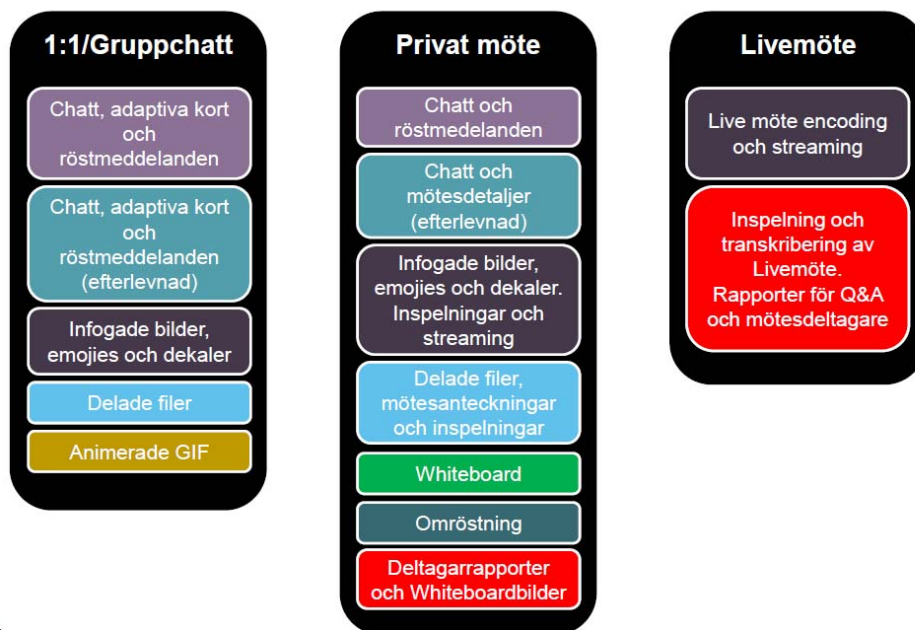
1:1/Gruppchatt

Chatt, adaptiva kort och röstmeddelanden

Chatt, adaptiva kort och röstmeddelanden (efterlevnad)

Infogade bilder, emojies och dekaler

Delade filer

Animerade GIF

Privat möte

Chatt och röstmedelanden

Chatt och mötesdetaljer (efterlevnad)

Infogade bilder, emojies och dekaler. Inspelningar och streaming

Delade filer, mötesanteckningar och inspelningar

Whiteboard

Omröstning

Deltagarrapporter och Whiteboardbilder

Livemöte

Live möte encoding och streaming

Inspelning och transkribering av Livemöte. Rapporter för Q&A och mötesdeltagare